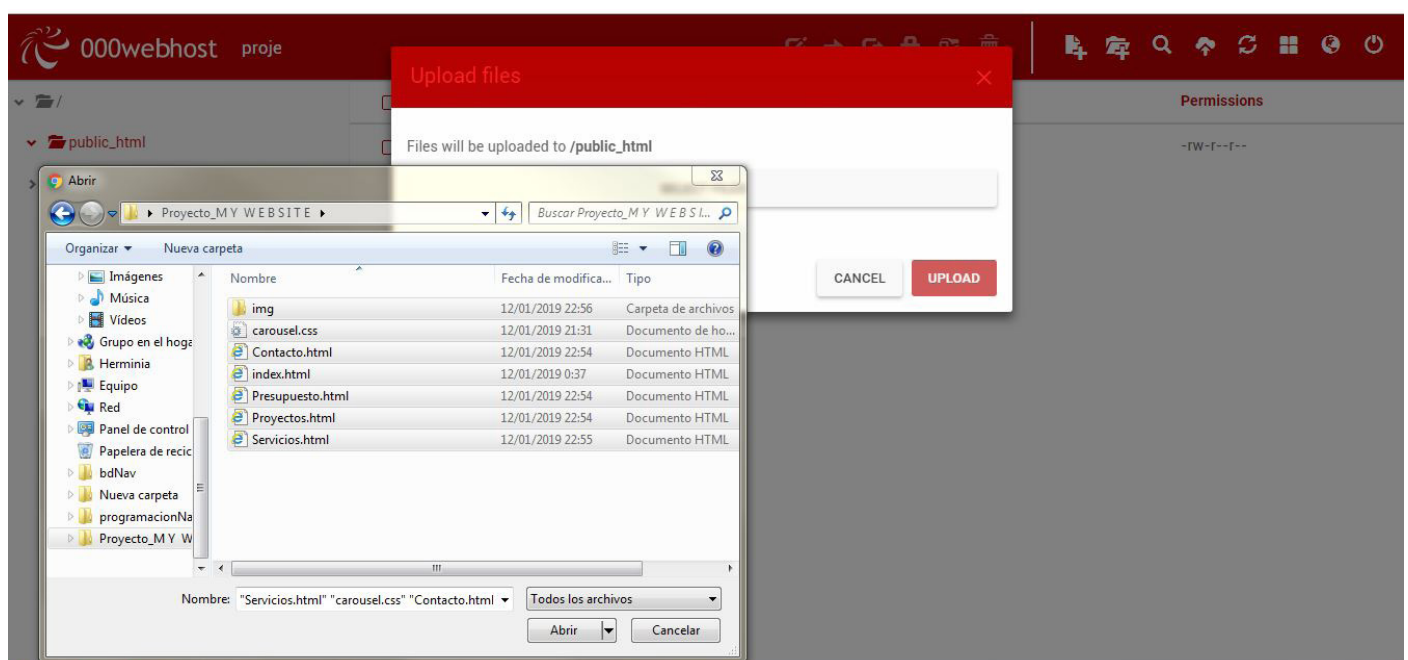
000webhost proje

/

public_html

Permissions

-rw-r--r--

Upload files

Files will be uploaded to /public_html

CANCEL

UPLOAD

Abrir

Proyecto_M Y W E B S I T E

Buscar Proyecto_M Y W E B S I...

Organizar ▾ Nueva carpeta

Imágenes
Música
Vídeos
Grupo en el hoga
Herminia
Equipo
Red
Panel de control
Papelera de recic
bdNav
Nueva carpeta
programacionNa
Proyecto_M Y W

| Nombre | Fecha de modifica... | Tipo |
|---|---|---|
| img | 12/01/2019 22:56 | Carpeta de archivos |
| carousel.css | 12/01/2019 21:31 | Documento de ho... |
| Contacto.html | 12/01/2019 22:54 | Documento HTML |
| index.html | 12/01/2019 0:37 | Documento HTML |
| Presupuesto.html | 12/01/2019 22:54 | Documento HTML |
| Proyectos.html | 12/01/2019 22:54 | Documento HTML |
| Servicios.html | 12/01/2019 22:55 | Documento HTML |

Nombre: "Servicios.html" "carousel.css" "Contacto.html

Todos los archivos

Abrir

Cancelar